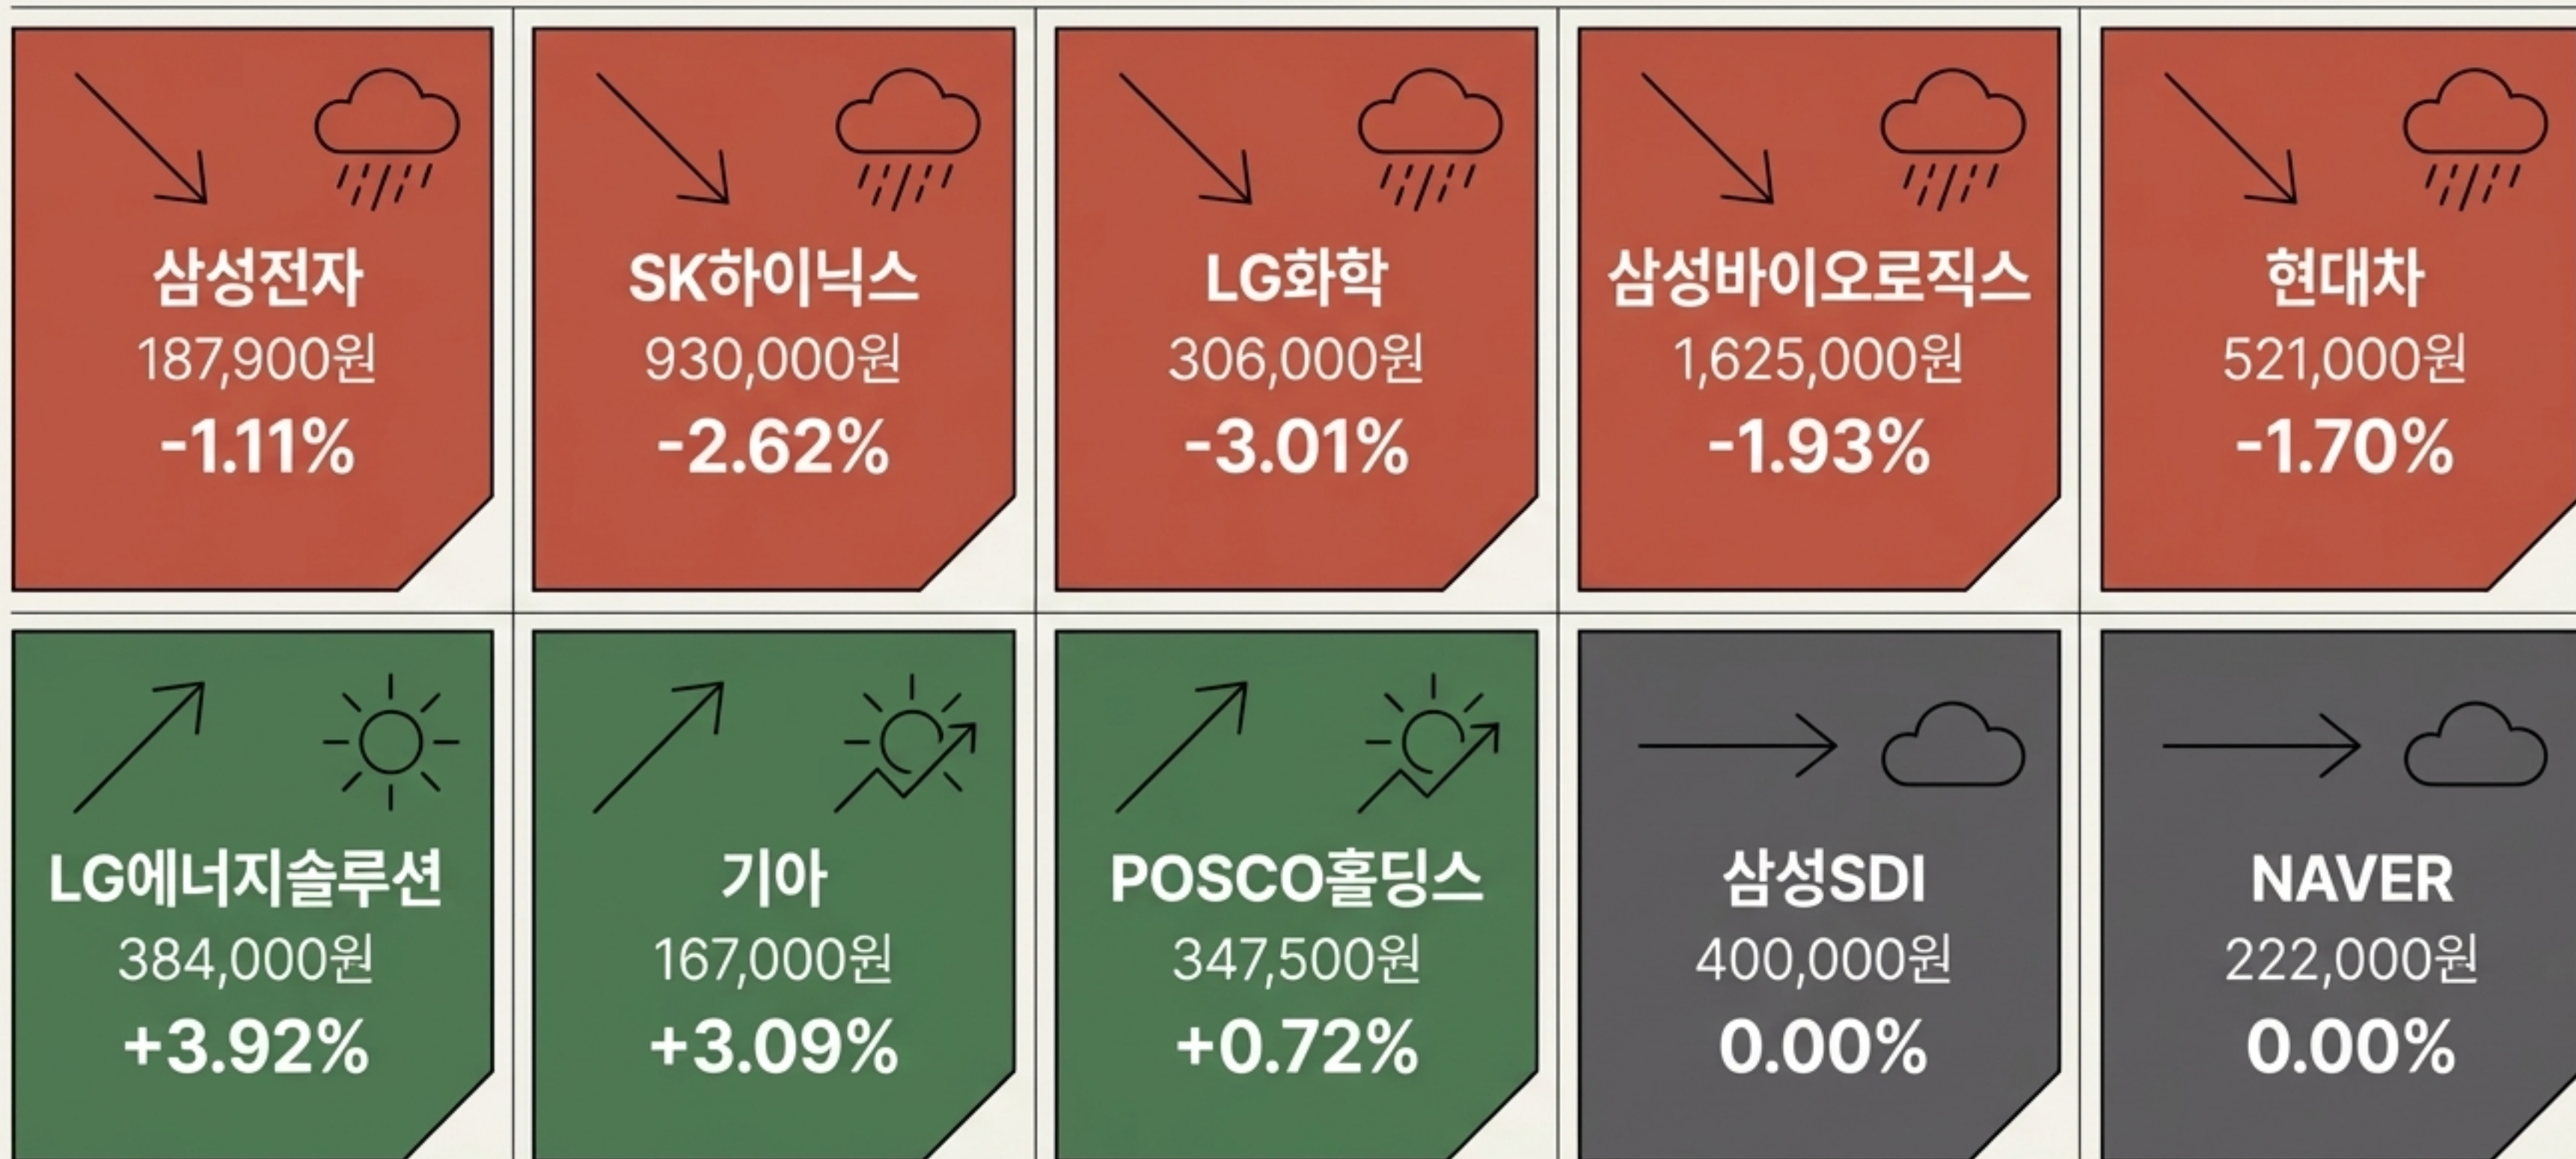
삼성전자
187,900원
-1.11%

SK하이닉스
930,000원
-2.62%

LG화학
306,000원
-3.01%

삼성바이오로직스
1,625,000원
-1.93%

현대차
521,000원
-1.70%

LG에너지솔루션
384,000원
+3.92%

기아
167,000원
+3.09%

POSCO홀딩스
347,500원
+0.72%

삼성SDI
400,000원
0.00%

NAVER
222,000원
0.00%